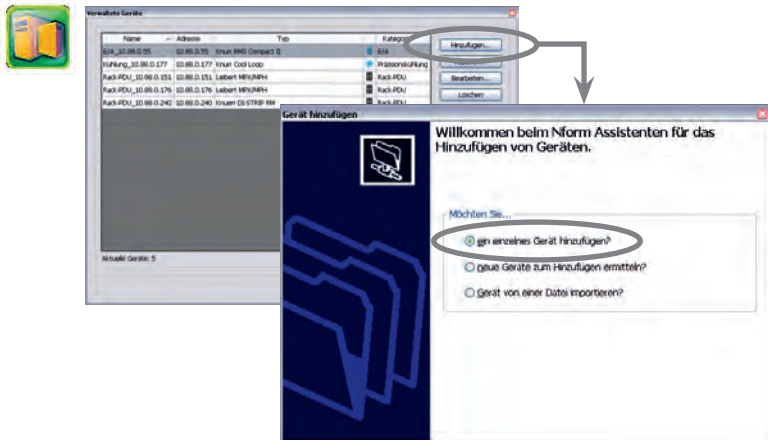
Verwaltete Geräte

| Name | Adresse | Typ | Kategorie |
|---|---|---|---|
| E/A_10.88.0.55 | 10.88.0.55 | Knurr RMS Compact II | E/A |
| Kühlung_10.88.0.177 | 10.88.0.177 | Knurr Cool Loop | Präzisionskühlung |
| Rack-PDU_10.88.0.151 | 10.88.0.151 | Liebert MPX/MPH | Rack-PDU |
| Rack-PDU_10.88.0.176 | 10.88.0.176 | Liebert MPX/MPH | Rack-PDU |
| Rack-PDU_10.88.0.240 | 10.88.0.240 | Knuerr DI-STRIP RM | Rack-PDU |

Hinzufügen...

Bearbeiten...

Löschen

Aktuelle Geräte: 5

Gerät hinzufügen

Willkommen beim Nform Assistenten für das Hinzufügen von Geräten.

Möchten Sie...

ein einzelnes Gerät hinzufügen?

neue Geräte zum Hinzufügen ermitteln?

Gerät von einer Datei importieren?